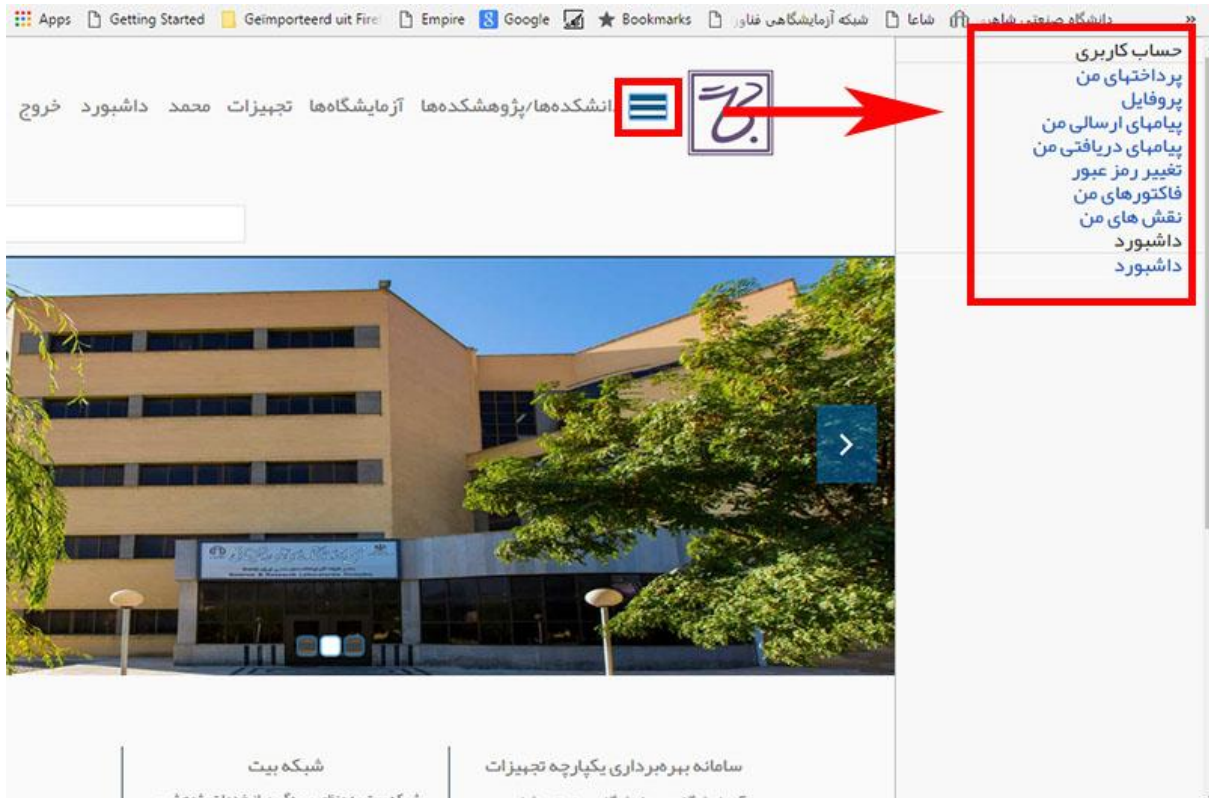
Apps Getting Started Geïmporteerd uit Fire Empire Google Bookmarks شبکه آزمایشگاهی فناو شاعا دانشگاه صنعتی شاهرود »

حساب کاربری
پرداختهای من
پروفایل
پیامهای ارسالی من
پیامهای دریافتی من
تغییر رمز عبور
فاکتورهای من
نقش های من
داشبورد
داشبورد

دانشکده‌ها/پژوهشکده‌ها آزمایشگاه‌ها تجهیزات محمد داشبورد خروج

سامانه بهره‌برداری یکپارچه تجهیزات

شبکه بیت

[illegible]